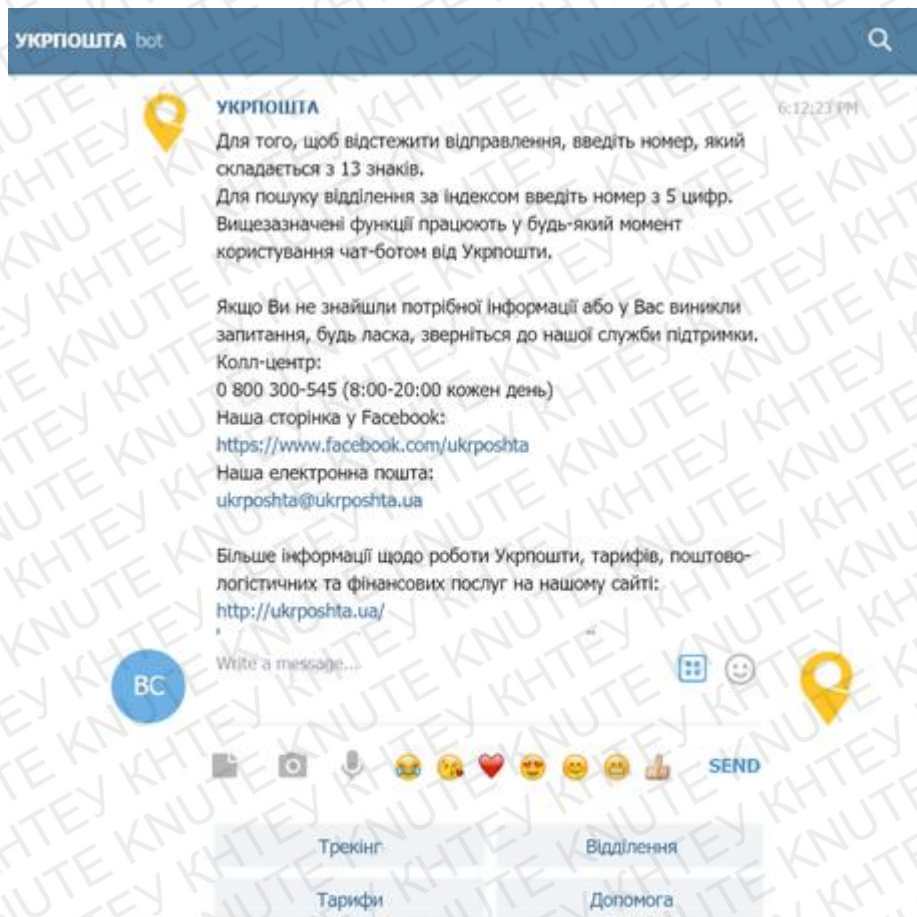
УКРПОШТА bot

УКРПОШТА
6:12:23 PM

Для того, щоб відстежити відправлення, введіть номер, який складається з 13 знаків.
Для пошуку відділення за індексом введіть номер з 5 цифр.
Вищезазначені функції працюють у будь-який момент користування чат-ботом від Укрпошти.

Якщо Ви не знайшли потрібної інформації або у Вас виникли запитання, будь ласка, зверніться до нашої служби підтримки.
Колл-центр:
0 800 300-545 (8:00-20:00 кожен день)
Наша сторінка у Facebook:
https://www.facebook.com/ukrposhta
Наша електронна пошта:
ukrposhta@ukrposhta.ua

Більше інформації щодо роботи Укрпошти, тарифів, поштово-логістичних та фінансових послуг на нашому сайті:
http://ukrposhta.ua/

BC

Write a message...

SEND

Трекінг
Відділення
Тарифи
Допомога

KHTEY KNUTE